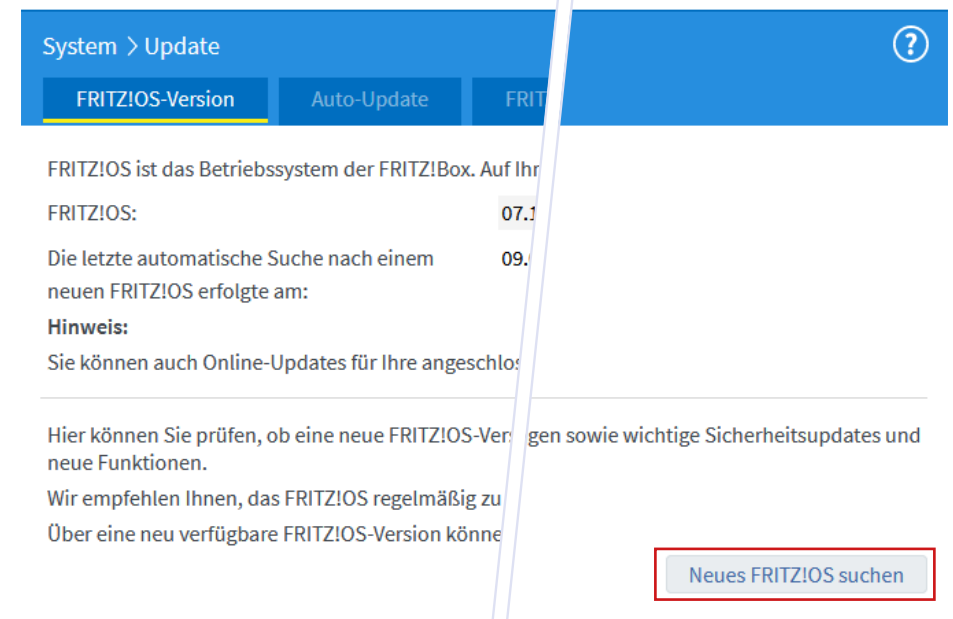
System > Update

FRITZ!OS-Version | Auto-Update | FRIT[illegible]

FRITZ!OS ist das Betriebssystem der FRITZ!Box. Auf Ihr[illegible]

FRITZ!OS: 07.1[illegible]

Die letzte automatische Suche nach einem neuen FRITZ!OS erfolgte am: 09.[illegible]

Hinweis:

Sie können auch Online-Updates für Ihre angeschlos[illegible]

Hier können Sie prüfen, ob eine neue FRITZ!OS-Ver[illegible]gen sowie wichtige Sicherheitsupdates und neue Funktionen.

Wir empfehlen Ihnen, das FRITZ!OS regelmäßig zu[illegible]

Über eine neu verfügbare FRITZ!OS-Version könne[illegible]

Neues FRITZ!OS suchen